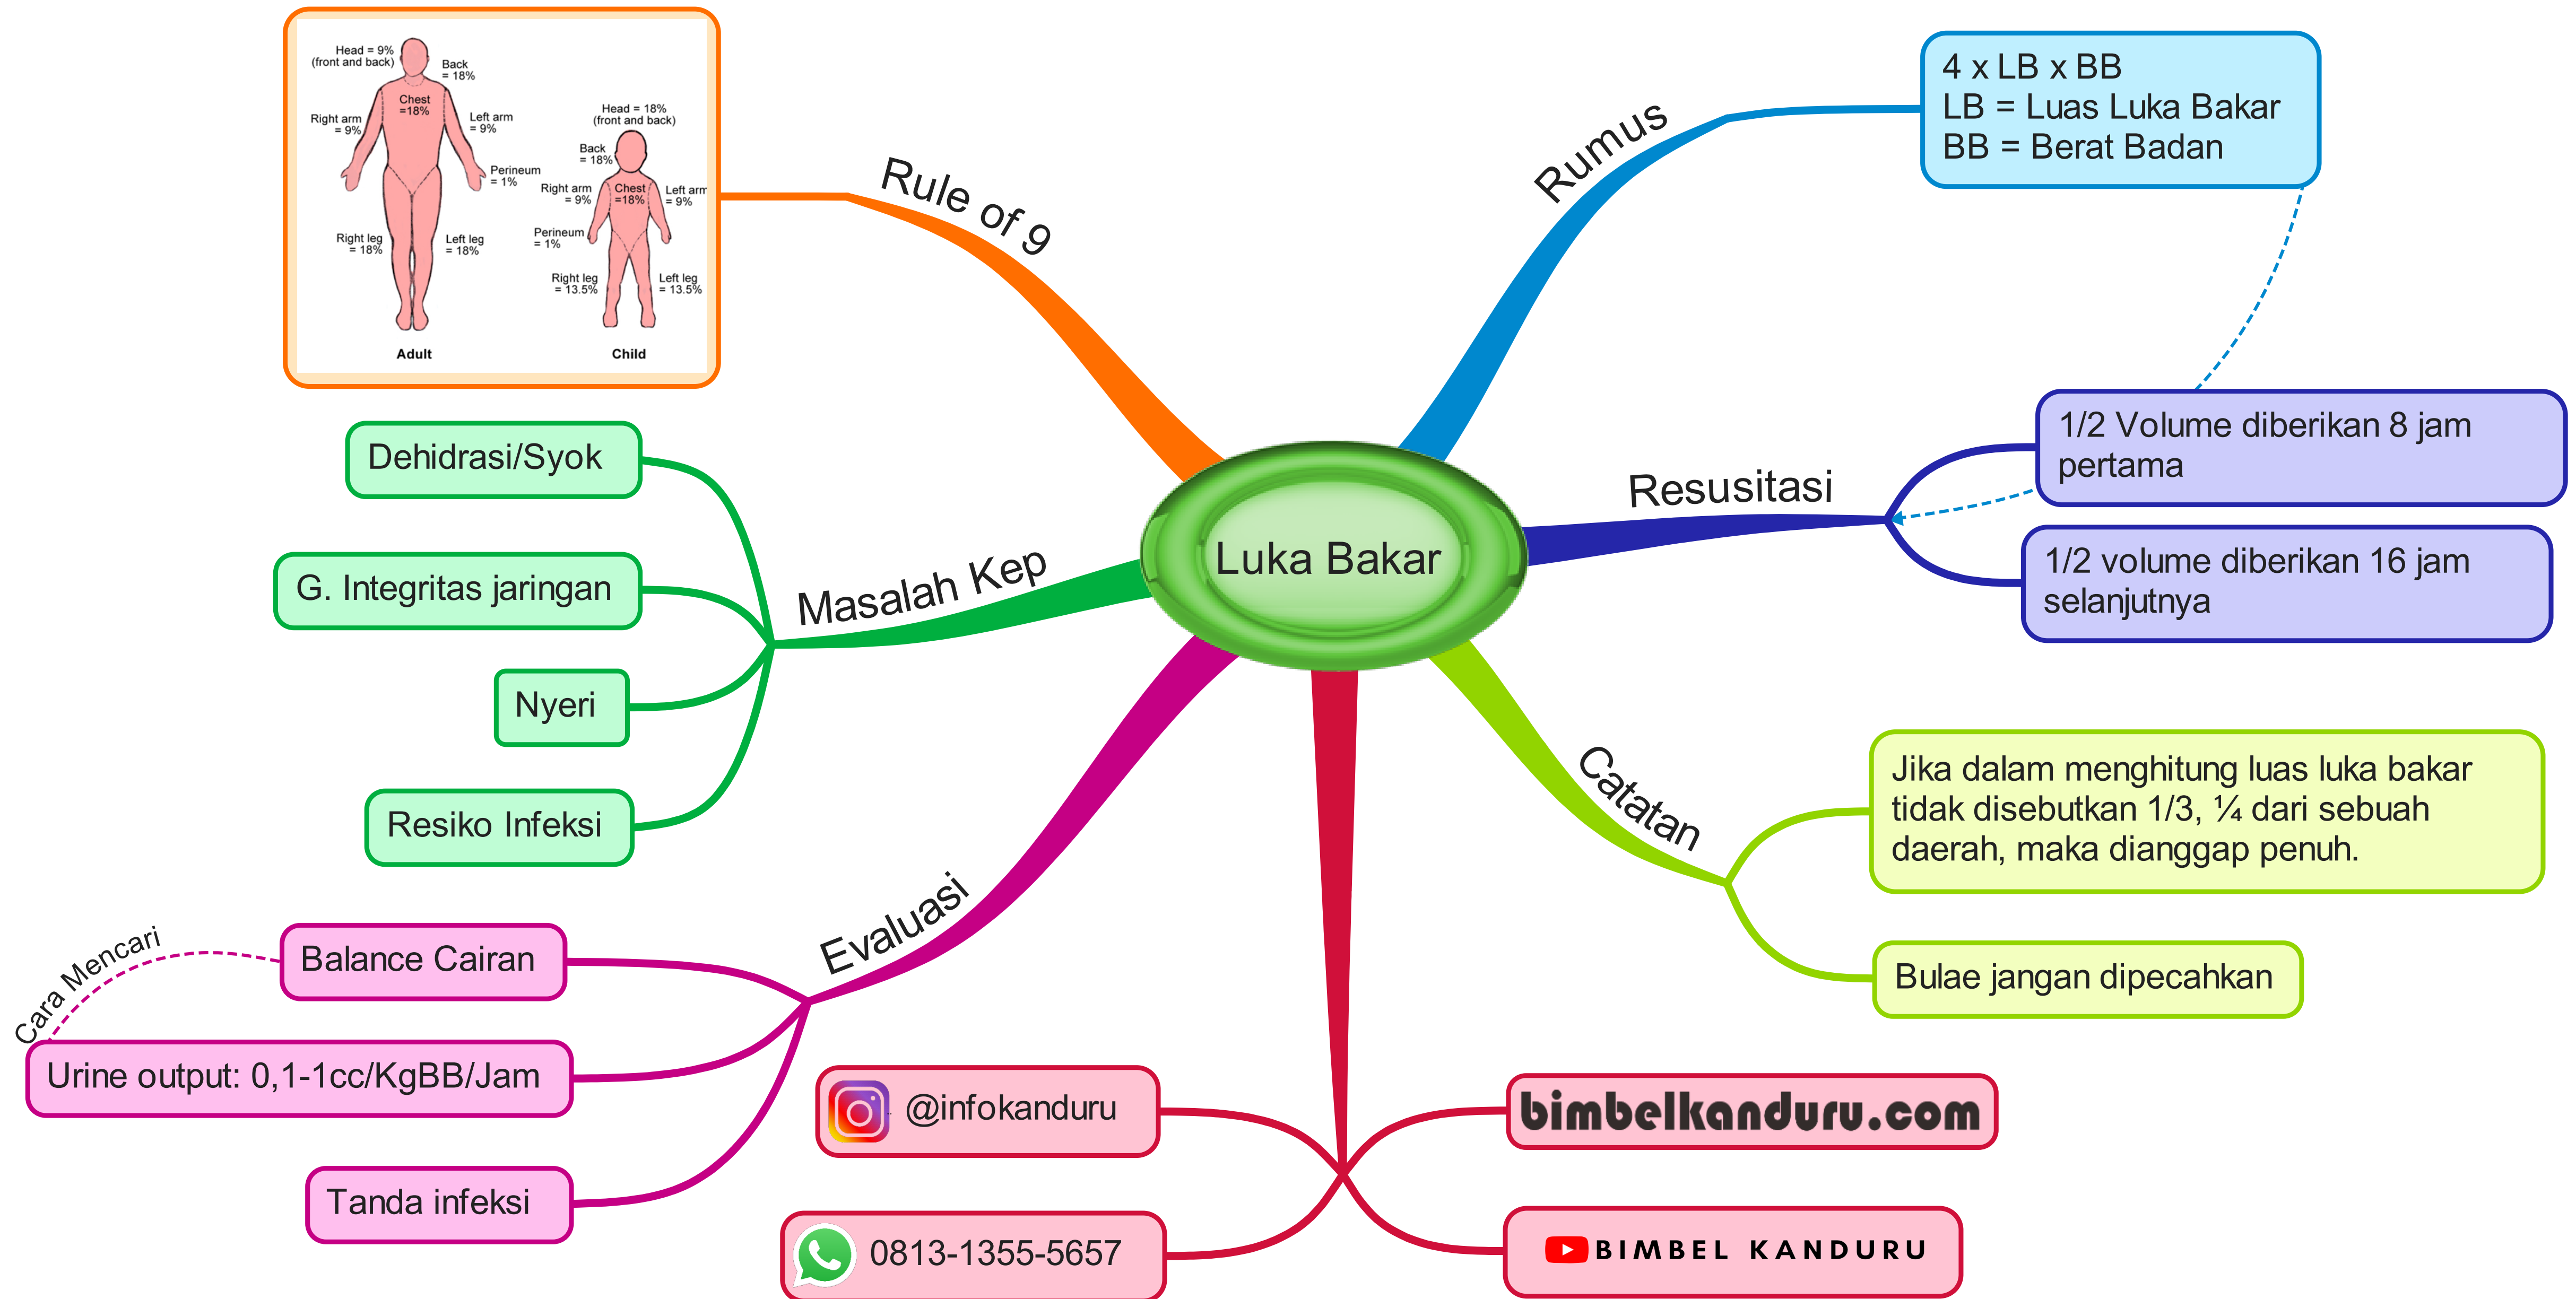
Luka Bakar

Rule of 9

Head = 9%
(front and back)
Back
= 18%
Chest
=18%
Right arm
= 9%
Left arm
= 9%
Perineum
= 1%
Right leg
= 18%
Left leg
= 18%
Adult

Head = 18%
(front and back)
Back
= 18%
Chest
=18%
Right arm
= 9%
Left arm
= 9%
Perineum
= 1%
Right leg
= 13.5%
Left leg
= 13.5%
Child

Rumus

4 x LB x BB
LB = Luas Luka Bakar
BB = Berat Badan

Resusitasi

1/2 Volume diberikan 8 jam pertama

1/2 volume diberikan 16 jam selanjutnya

Catatan

Jika dalam menghitung luas luka bakar tidak disebutkan 1/3, ¼ dari sebuah daerah, maka dianggap penuh.

Bulae jangan dipecahkan

Masalah Kep

Dehidrasi/Syok

G. Integritas jaringan

Nyeri

Resiko Infeksi

Evaluasi

Balance Cairan

Cara Mencari

Urine output: 0,1-1cc/KgBB/Jam

Tanda infeksi

@infokanduru

0813-1355-5657

bimbelkanduru.com

BIMBEL KANDURU